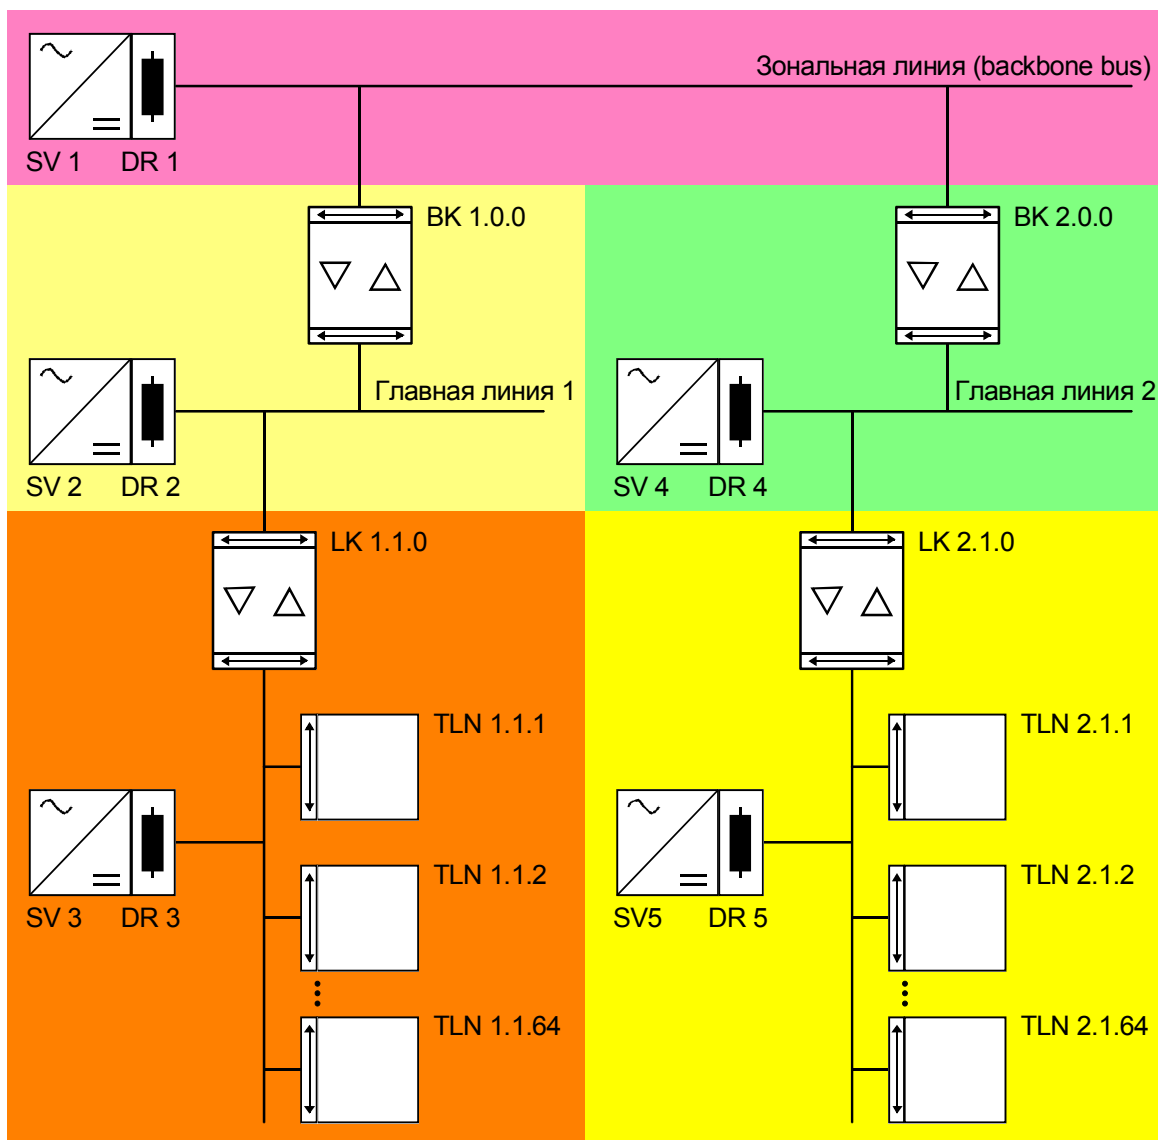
Зональная линия (backbone bus)

SV 1 DR 1

BK 1.0.0

BK 2.0.0

Главная линия 1

Главная линия 2

SV 2 DR 2

SV 4 DR 4

LK 1.1.0

LK 2.1.0

TLN 1.1.1

TLN 2.1.1

SV 3 DR 3

SV5 DR 5

TLN 1.1.2

TLN 2.1.2

TLN 1.1.64

TLN 2.1.64